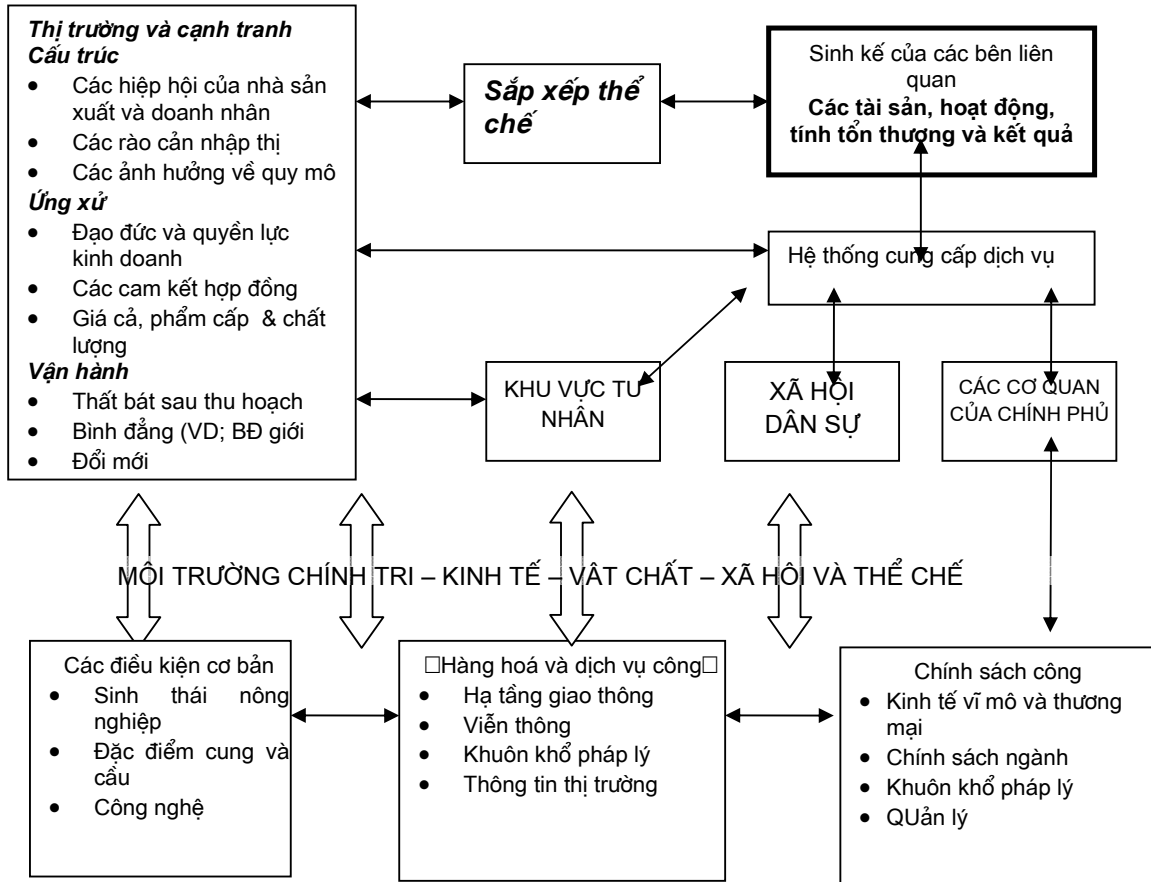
*Thị trường và cạnh tranh*
*Cấu trúc*
- Các hiệp hội của nhà sản xuất và doanh nhân
- Các rào cản nhập thị
- Các ảnh hưởng về quy mô

*Ứng xử*
- Đạo đức và quyền lực kinh doanh
- Các cam kết hợp đồng
- Giá cả, phẩm cấp & chất lượng

*Vận hành*
- Thất bát sau thu hoạch
- Bình đẳng (VD; BĐ giới
- Đổi mới

*Sắp xếp thể chế*

Sinh kế của các bên liên quan
**Các tài sản, hoạt động, tính tổn thương và kết quả**

Hệ thống cung cấp dịch vụ

KHU VỰC TƯ NHÂN

XÃ HỘI DÂN SỰ

CÁC CƠ QUAN CỦA CHÍNH PHỦ

MÔI TRƯỜNG CHÍNH TRỊ – KINH TẾ – VẬT CHẤT – XÃ HỘI VÀ THỂ CHẾ

Các điều kiện cơ bản
- Sinh thái nông nghiệp
- Đặc điểm cung và cầu
- Công nghệ

□Hàng hoá và dịch vụ công□
- Hạ tầng giao thông
- Viễn thông
- Khuôn khổ pháp lý
- Thông tin thị trường

Chính sách công
- Kinh tế vĩ mô và thương mại
- Chính sách ngành
- Khuôn khổ pháp lý
- QUản lý